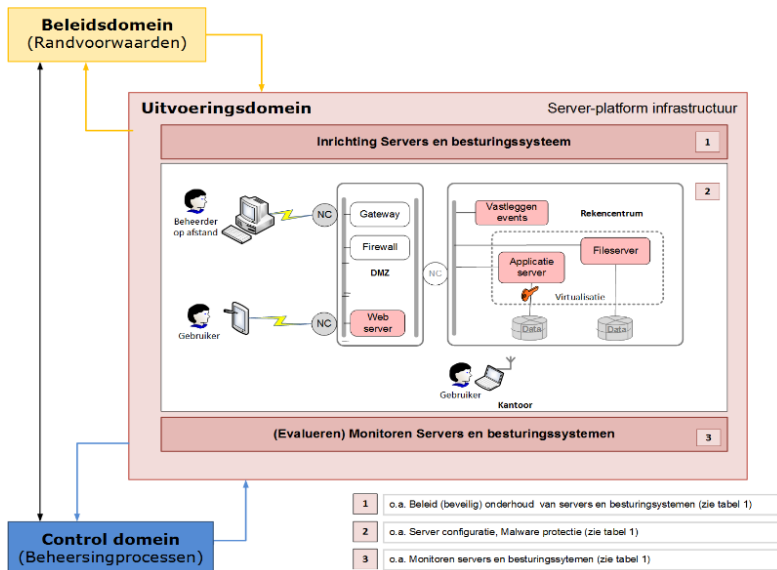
Beleidsdomein
(Randvoorwaarden)

Uitvoeringsdomein

Server-platform infrastructuur

Inrichting Servers en besturingssysteem

1

2

Beheerder op afstand

NC

Gateway

Firewall

DMZ

Web server

NC

Gebruiker

NC

Vastleggen events

Rekencentrum

Fileserver

Applicatie server

Virtualisatie

Data

Data

Gebruiker

Kantoor

(Evalueren) Monitoren Servers en besturingssystemen

3

Control domein
(Beheersingprocessen)

| 1 | o.a. Beleid (beveilig) onderhoud van servers en besturingsystemen (zie tabel 1) |
|---|---|
| 2 | o.a. Server configuratie, Malware protectie (zie tabel 1) |
| 3 | o.a. Monitoren servers en besturingsytemen (zie tabel 1) |